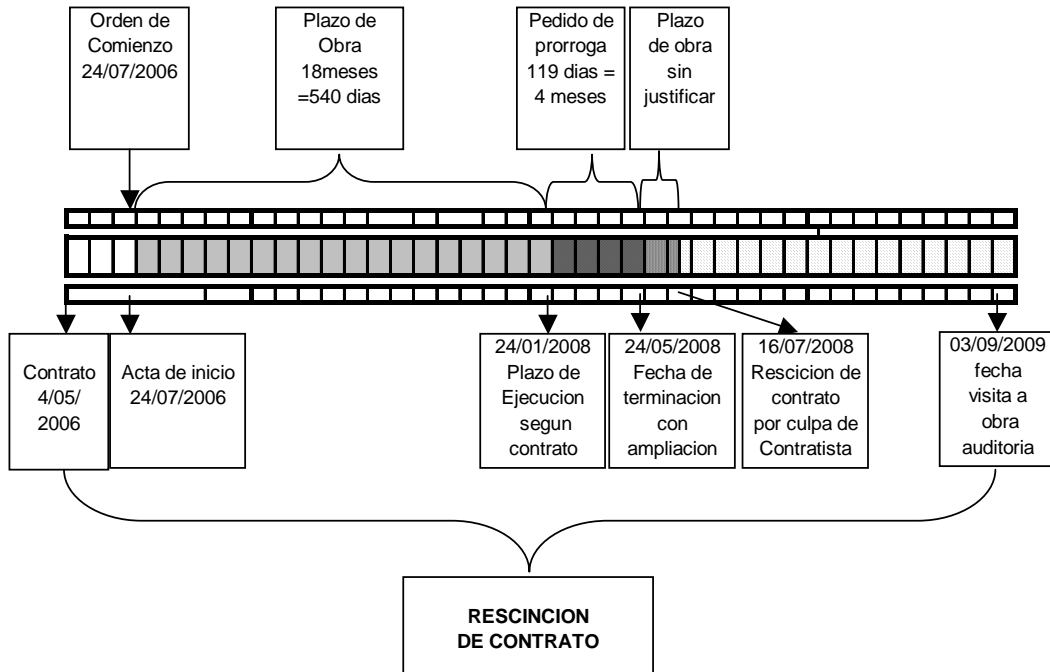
Orden de Comienzo 24/07/2006

Plazo de Obra 18meses =540 dias

Pedido de prorroga 119 dias = 4 meses

Plazo de obra sin justificar

Contrato 4/05/ 2006

Acta de inicio 24/07/2006

24/01/2008 Plazo de Ejecucion segun contrato

24/05/2008 Fecha de terminacion con ampliacion

16/07/2008 Rescicion de contrato por culpa de Contratista

03/09/2009 fecha visita a obra auditoria

RESCINCION DE CONTRATO